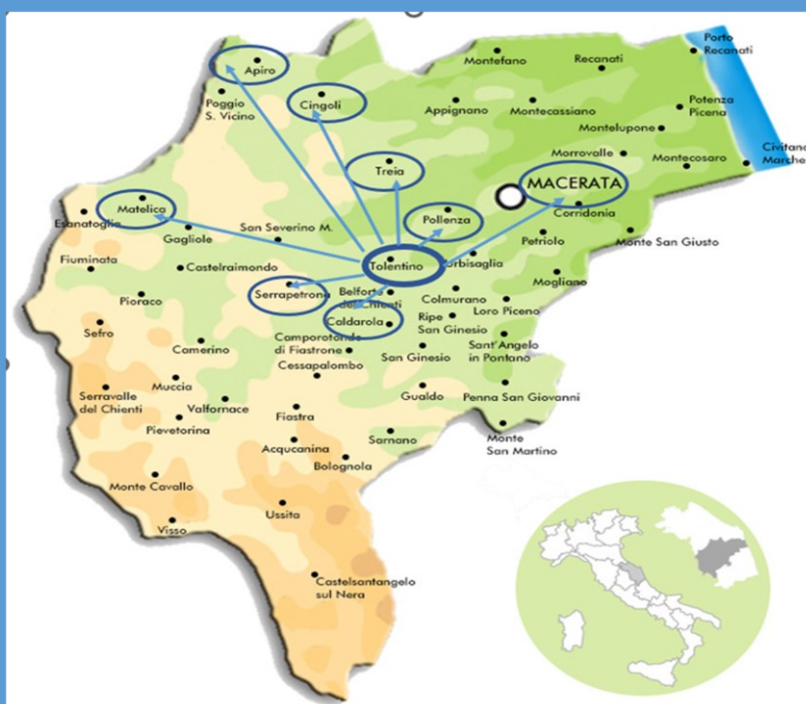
Apiro
Poggio S. Vicino
Cingoli
Montefano
Recanati
Porto Recanati
Appignano
Montecassiano
Potenza Picena
Montelupone
Treia
Morrovalle
Montecosaro
Civitano Marche
MACERATA
Matelica
Esanatoglia
Pollenza
Corridonia
Gagliole
San Severino M.
Tolentino
Urbisaglia
Petriolo
Monte San Giusto
Fiuminata
Castelraimondo
Serrapetrona
Belforte del Chienti
Colmurano
Mogliano
Pioraco
Loro Piceno
Caldarola
Ripe San Ginesio
Sefro
Camerino
Camporotondo di Fiastrone
Sant'Angelo in Pontano
San Ginesio
Cessapalombo
Muccia
Serravalle del Chienti
Gualdo
Penna San Giovanni
Valfornace
Fiastra
Pievetorina
Monte San Martino
Sarnano
Acquacanina
Bolognola
Monte Cavallo
Ussita
Visso
Castelsantangelo sul Nera